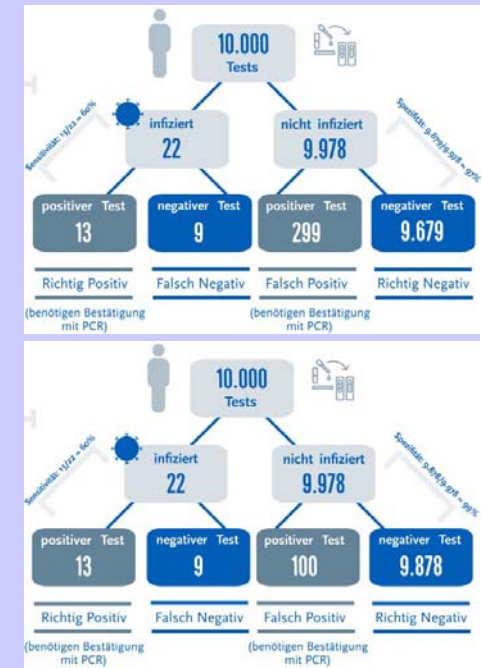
10.000
Tests

Sensitivität: 13/22 = 60%

infiziert
22

nicht infiziert
9.978

Spezifität: 9.679/9.978 = 97%

positiver Test
13

negativer Test
9

positiver Test
299

negativer Test
9.679

Richtig Positiv

Falsch Negativ

Falsch Positiv

Richtig Negativ

(benötigen Bestätigung mit PCR)

(benötigen Bestätigung mit PCR)

10.000
Tests

Sensitivität: 13/22 = 60%

infiziert
22

nicht infiziert
9.978

Spezifität: 9.878/9.978 = 99%

positiver Test
13

negativer Test
9

positiver Test
100

negativer Test
9.878

Richtig Positiv

Falsch Negativ

Falsch Positiv

Richtig Negativ

(benötigen Bestätigung mit PCR)

(benötigen Bestätigung mit PCR)